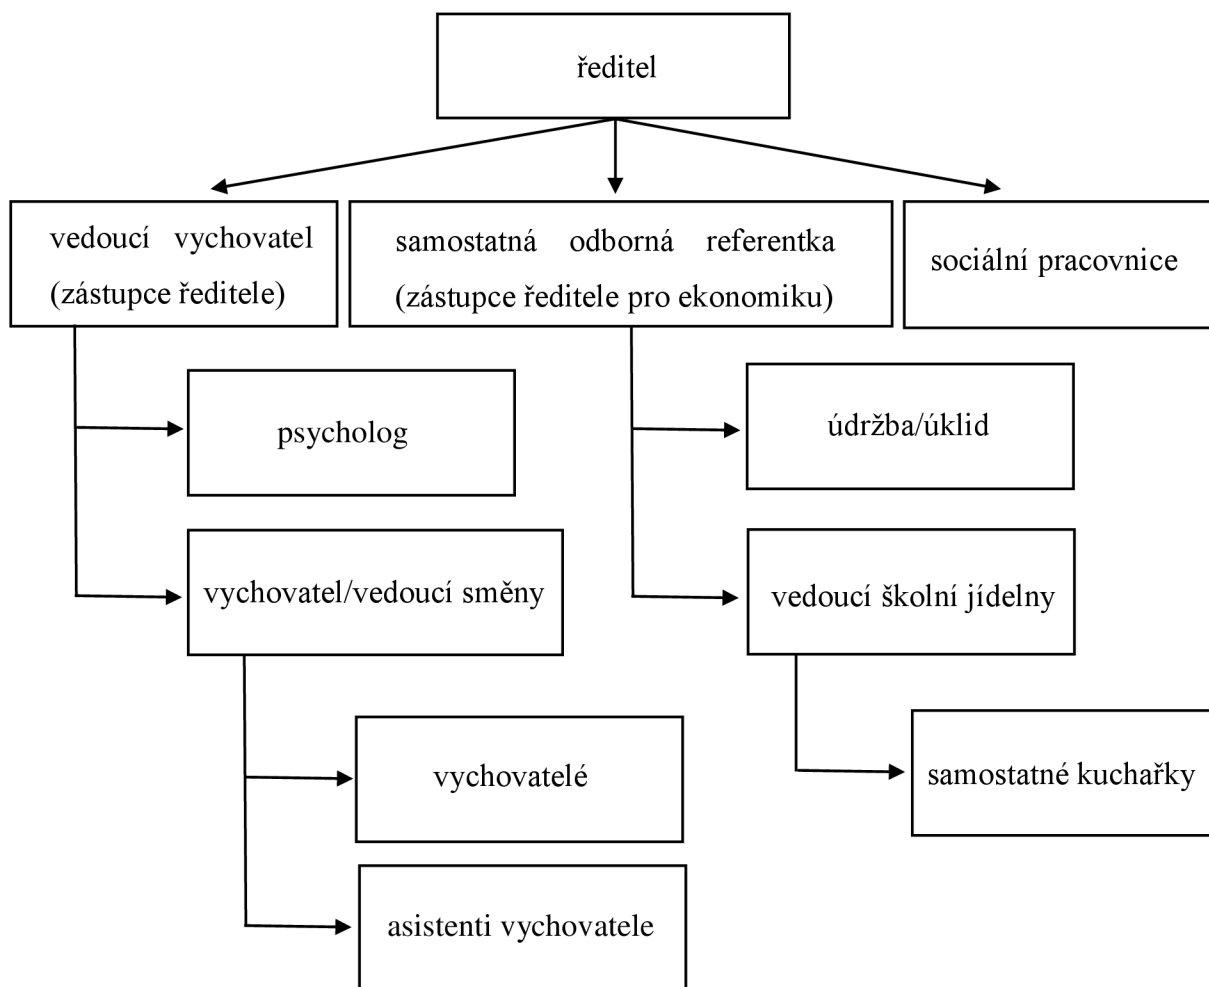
ředitel

vedoucí vychovatel (zástupce ředitele)

samostatná odborná referentka (zástupce ředitele pro ekonomiku)

sociální pracovnice

psycholog

vychovatel/vedoucí směny

vychovatelé

asistenti vychovatele

údržba/úklid

vedoucí školní jídelny

samostatné kuchařky